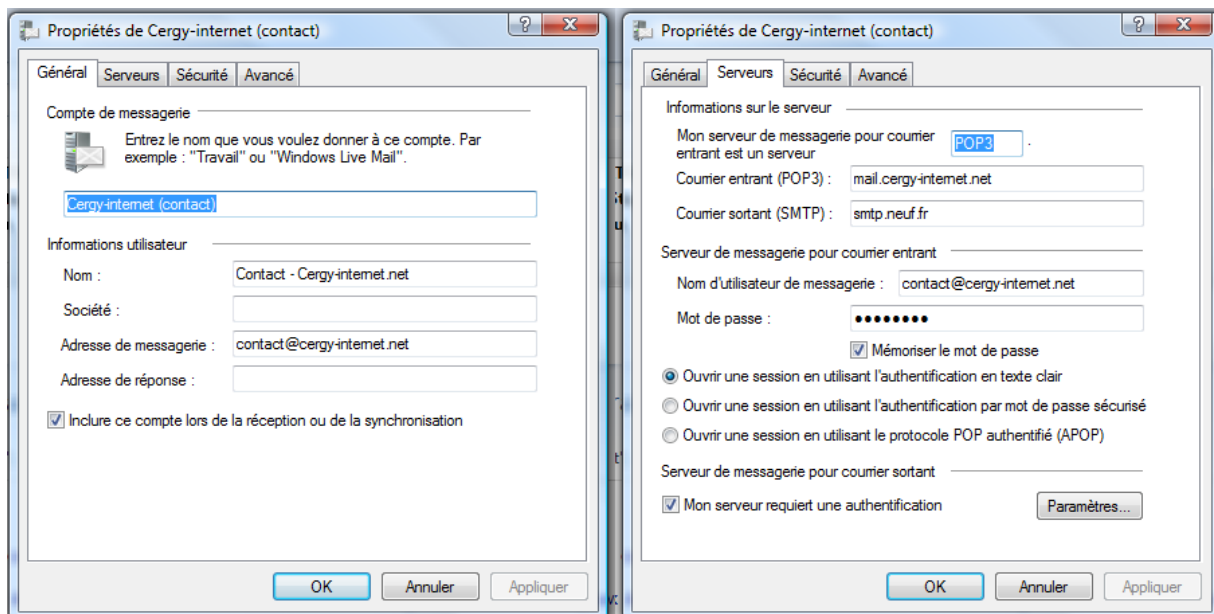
Propriétés de Cergy-internet (contact)

? X

Général | Serveurs | Sécurité | Avancé

Compte de messagerie

Entrez le nom que vous voulez donner à ce compte. Par exemple : "Travail" ou "Windows Live Mail".

Cergy-internet (contact)

Informations utilisateur

Nom : Contact - Cergy-internet.net

Société :

Adresse de messagerie : contact@cergy-internet.net

Adresse de réponse :

Inclure ce compte lors de la réception ou de la synchronisation

OK | Annuler | Appliquer

Propriétés de Cergy-internet (contact)

? X

Général | Serveurs | Sécurité | Avancé

Informations sur le serveur

Mon serveur de messagerie pour courrier entrant est un serveur POP3 .

Courrier entrant (POP3) : mail.cergy-internet.net

Courrier sortant (SMTP) : smtp.neuf.fr

Serveur de messagerie pour courrier entrant

Nom d'utilisateur de messagerie : contact@cergy-internet.net

Mot de passe : ••••••••

Mémoriser le mot de passe

Ouvrir une session en utilisant l'authentification en texte clair

Ouvrir une session en utilisant l'authentification par mot de passe sécurisé

Ouvrir une session en utilisant le protocole POP authentifié (APOP)

Serveur de messagerie pour courrier sortant

Mon serveur requiert une authentification

Paramètres...

OK | Annuler | Appliquer